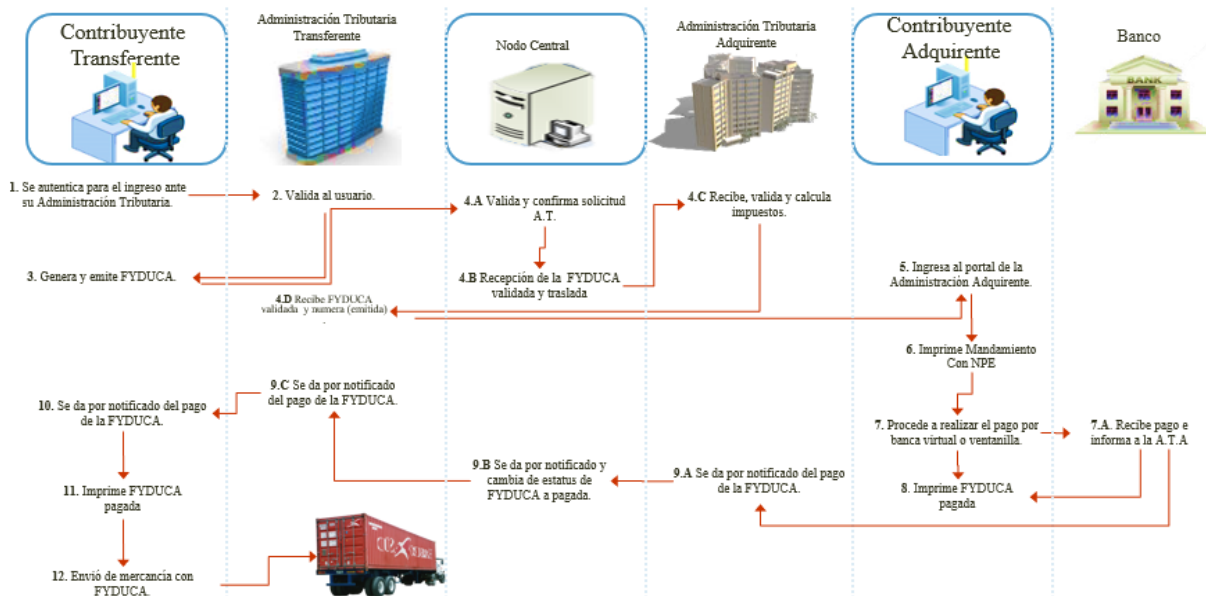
Contribuyente Transferente

Administración Tributaria Transferente

Nodo Central

Administración Tributaria Adquirente

Contribuyente Adquirente

Banco

BANK

1. Se autentica para el ingreso ante su Administración Tributaria.

2. Valida al usuario.

4.A Valida y confirma solicitud A.T.

4.C Recibe, valida y calcula impuestos.

3. Genera y emite FYDUCA.

4.B Recepción de la FYDUCA validada y traslada

5. Ingresa al portal de la Administración Adquirente.

4.D Recibe FYDUCA validada y numera (emitida)

6. Imprime Mandamiento Con NPE

9.C Se da por notificado del pago de la FYDUCA.

10. Se da por notificado del pago de la FYDUCA.

7. Procede a realizar el pago por banca virtual o ventanilla.

7.A. Recibe pago e informa a la A.T.A

9.B Se da por notificado y cambia de estatus de FYDUCA a pagada.

9.A Se da por notificado del pago de la FYDUCA.

11. Imprime FYDUCA pagada

8. Imprime FYDUCA pagada

12. Envió de mercancía con FYDUCA.